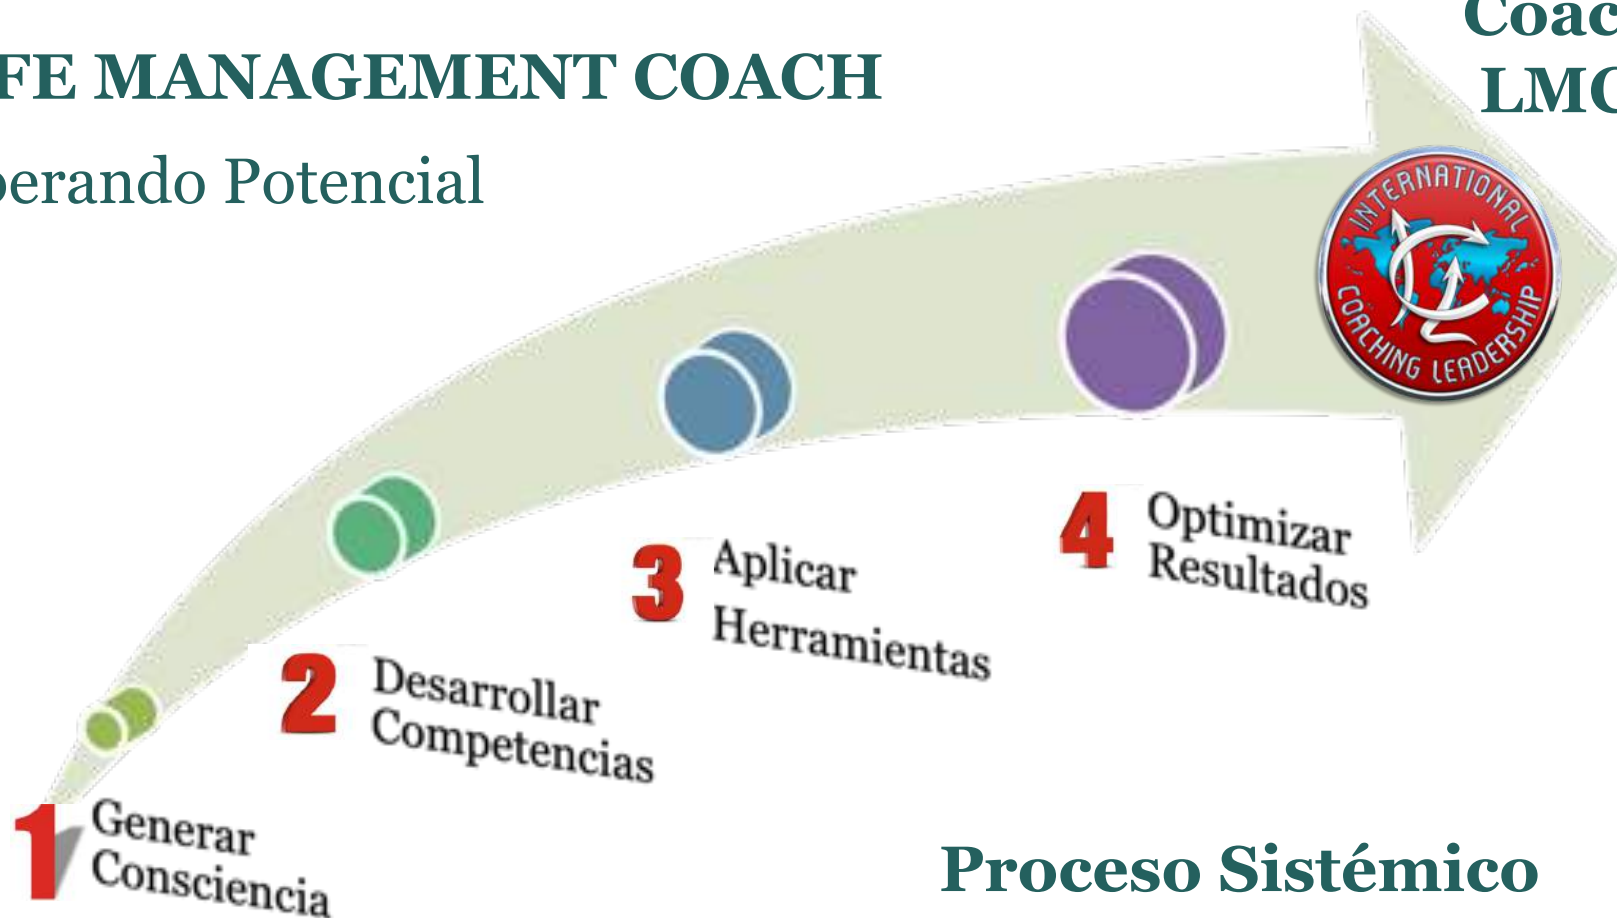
FE MANAGEMENT COACH

erando Potencial

Coac
LMC

INTERNATIONAL
COACHING LEADERSHIP

1 Generar Consciencia

2 Desarrollar Competencias

3 Aplicar Herramientas

4 Optimizar Resultados

Proceso Sistémico